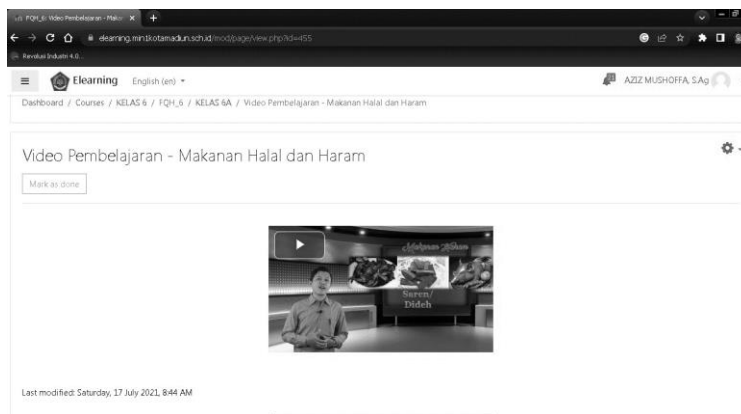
FQH_6: Video Pembelajaran - Makan ×

elearning.min1kotamadiun.sch.id/mod/page/view.php?id=455

Revolusi Industri 4.0

Elearning English (en)

AZIZ MUSHOFFA, S.Ag

Dashboard / Courses / KELAS 6 / FQH_6 / KELAS 6A / Video Pembelajaran - Makanan Halal dan Haram

Video Pembelajaran - Makanan Halal dan Haram

Mark as done

Makanan Halal

Saren/ Dideh

Last modified: Saturday, 17 July 2021, 8:44 AM